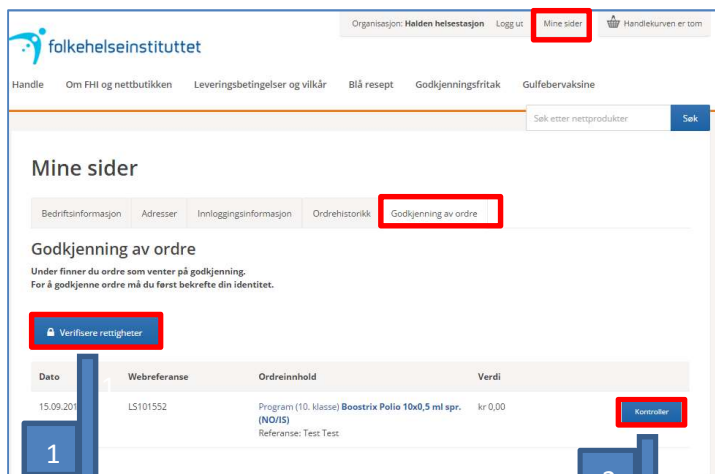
Organisasjon: Halden helsestasjon Logg ut Mine sider Handlekurven er tom

folkehelseinstituttet

Handle Om FHI og nettbutikken Leveringsbetingelser og vilkår Blå resept Godkjenningsfritak Gulfebervaksine

Søk etter nettprodukter Søk

Mine sider

Bedriftsinformasjon Adresser Innloggingsinformasjon Ordrehistorikk Godkjenning av ordre

Godkjenning av ordre

Under finner du ordre som venter på godkjenning.
For å godkjenne ordre må du først bekrefte din identitet.

Verifisere rettigheter

| Dato | Webreferanse | Ordreinnhold | Verdi | |
|---|---|---|---|---|
| 15.09.201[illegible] | LS101552 | Program (10. klasse) Boostrix Polio 10x0,5 ml spr. (NO/IS) Referanse: Test Test | kr 0,00 | Kontroller |

1

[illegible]